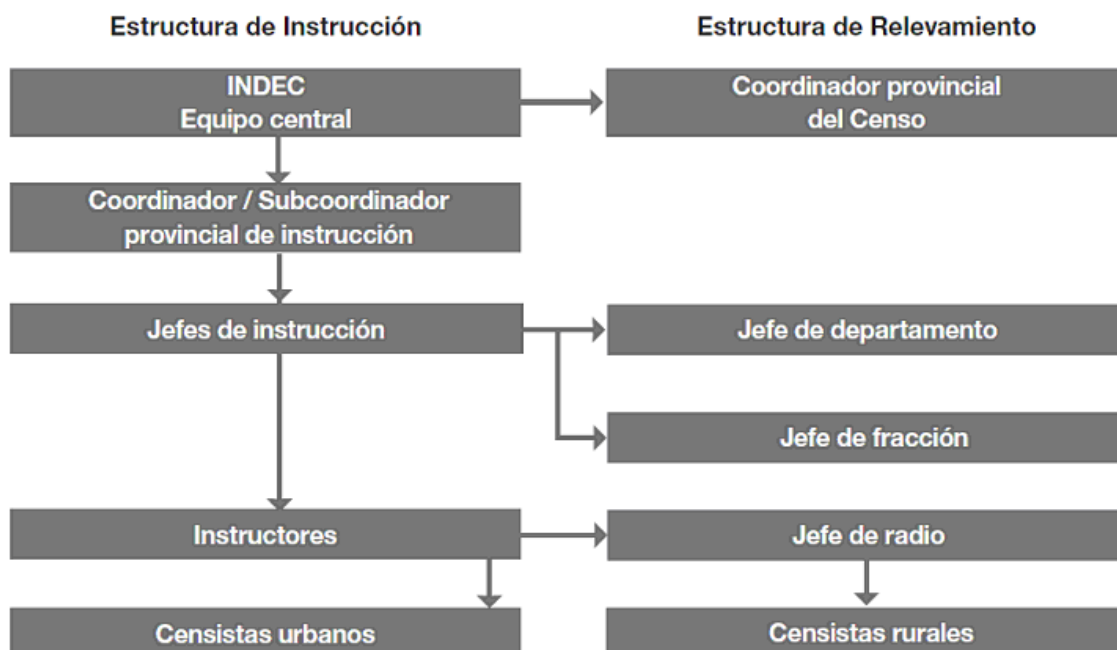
Estructura de Instrucción

Estructura de Relevamiento

INDEC
Equipo central

Coordinador provincial
del Censo

Coordinador / Subcoordinador
provincial de instrucción

Jefes de instrucción

Jefe de departamento

Jefe de fracción

Instructores

Jefe de radio

Censistas urbanos

Censistas rurales